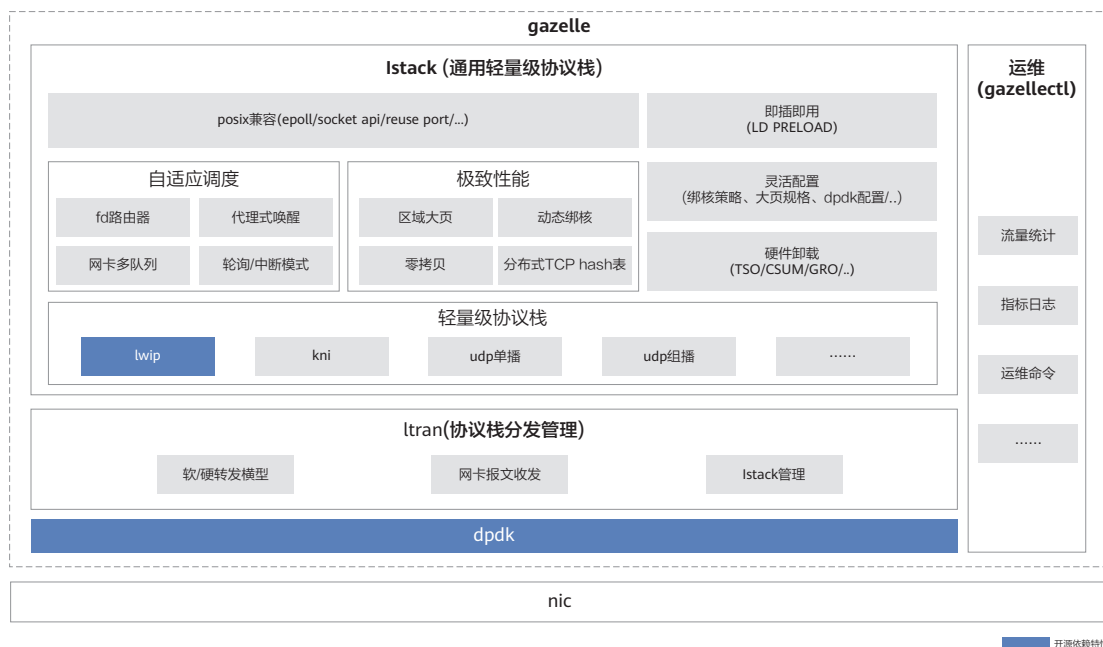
gazelle

lstack (通用轻量级协议栈)

posix兼容(epoll/socket api/reuse port/...)

即插即用
(LD PRELOAD)

自适应调度

fd路由器

代理式唤醒

网卡多队列

轮询/中断模式

极致性能

区域大页

动态绑核

零拷贝

分布式TCP hash表

灵活配置
(绑核策略、大页规格、dpdk配置/..)

硬件卸载
(TSO/CSUM/GRO/..)

轻量级协议栈

lwip

kni

udp单播

udp组播

……

ltran(协议栈分发管理)

软/硬转发模型

网卡报文收发

lstack管理

dpdk

运维
(gazellectl)

流量统计

指标日志

运维命令

……

nic

开源依赖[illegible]